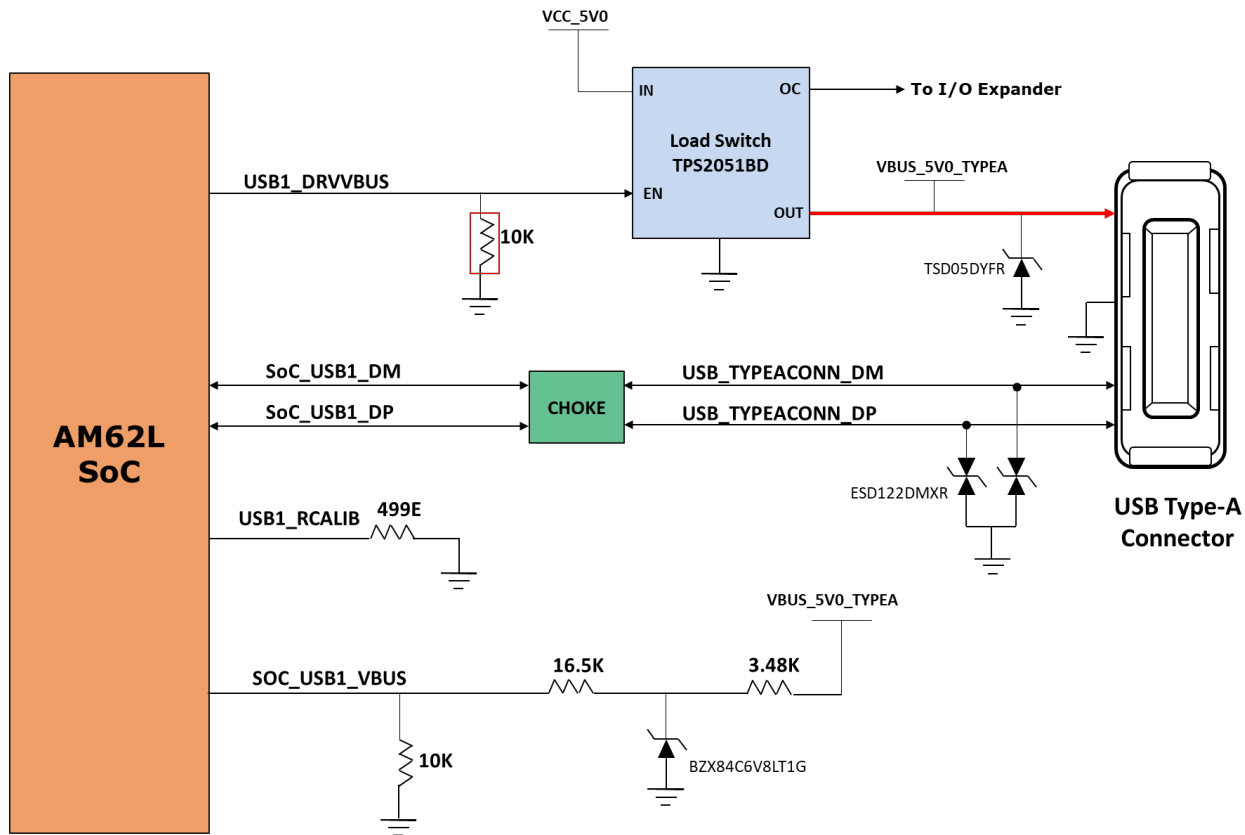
VCC_5V0

IN
OC
To I/O Expander

Load Switch
TPS2051BD

EN
OUT

VBUS_5V0_TYPEA

USB1_DRVVBUS

10K

TSD05DYFR

AM62L
SoC

SoC_USB1_DM
SoC_USB1_DP

CHOKE

USB_TYPEACONN_DM
USB_TYPEACONN_DP

ESD122DMXR

USB Type-A
Connector

USB1_RCALIB
499E

VBUS_5V0_TYPEA

SOC_USB1_VBUS
16.5K
3.48K

10K

BZX84C6V8LT1G